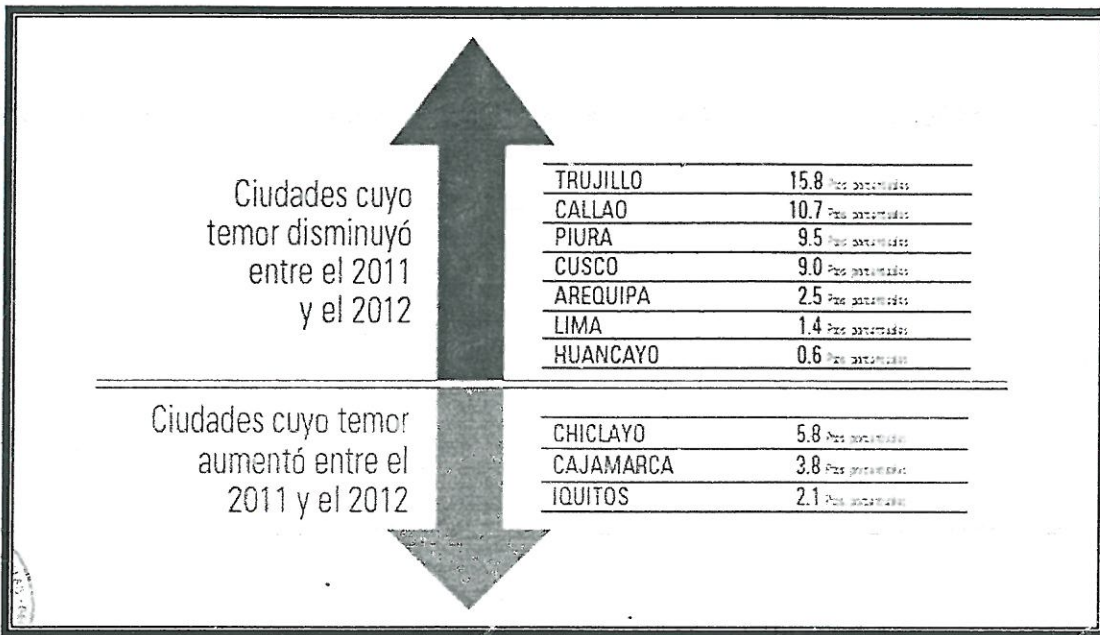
Ciudades cuyo temor disminuyó entre el 2011 y el 2012

| | |
|---|---|
| TRUJILLO | 15.8 Pts porcentuales |
| CALLAO | 10.7 Pts porcentuales |
| PIURA | 9.5 Pts porcentuales |
| CUSCO | 9.0 Pts porcentuales |
| AREQUIPA | 2.5 Pts porcentuales |
| LIMA | 1.4 Pts porcentuales |
| HUANCAYO | 0.6 Pts porcentuales |

Ciudades cuyo temor aumentó entre el 2011 y el 2012

| | |
|---|---|
| CHICLAYO | 5.8 Pts porcentuales |
| CAJAMARCA | 3.8 Pts porcentuales |
| IQUITOS | 2.1 Pts porcentuales |